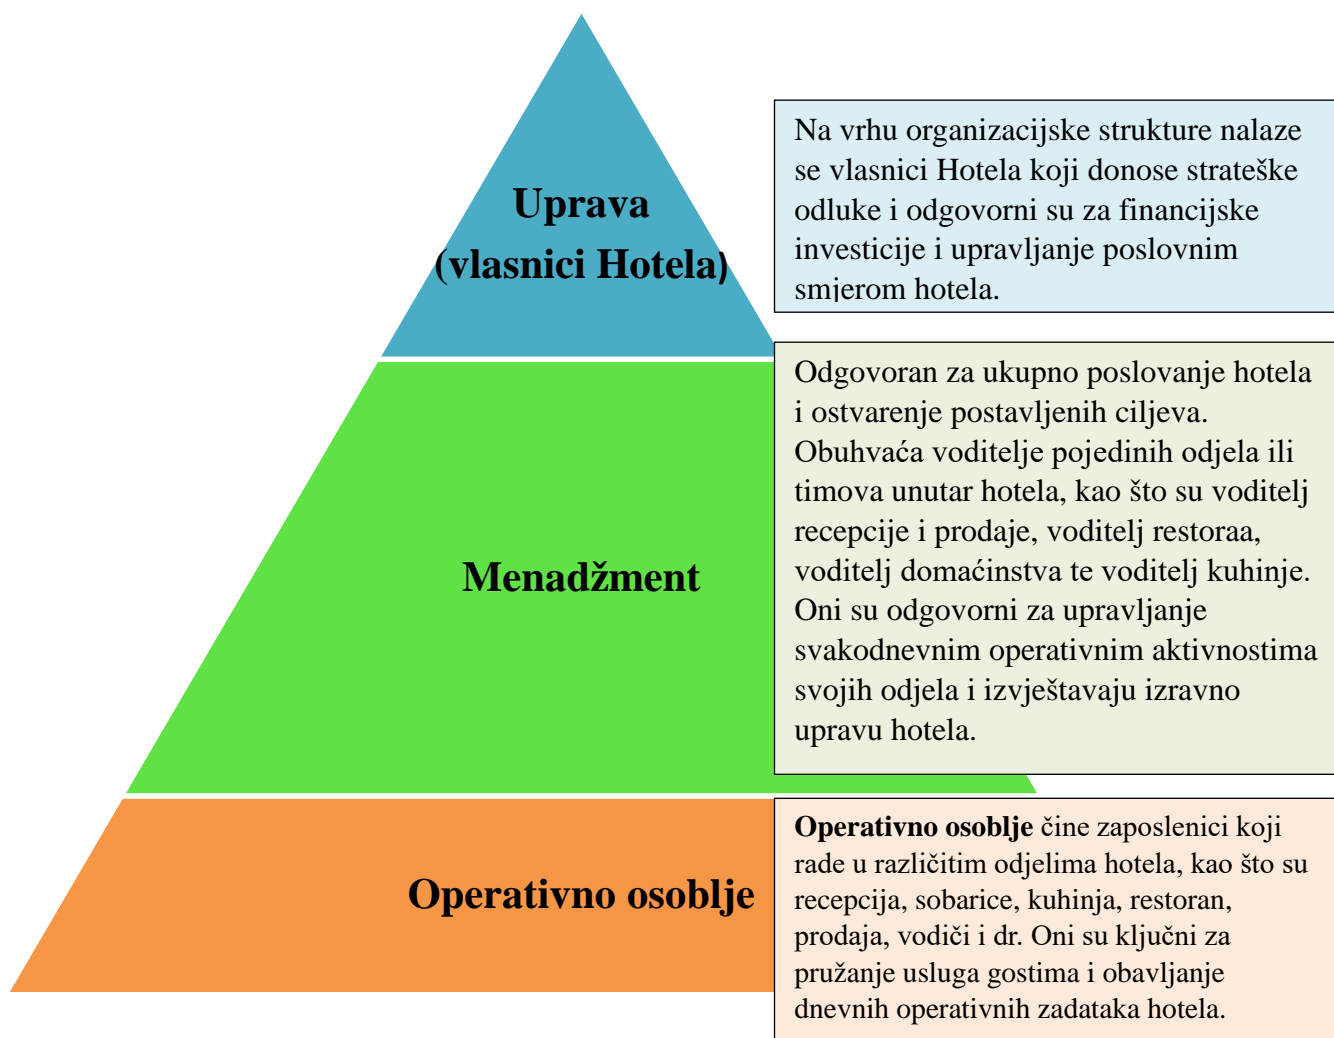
Uprava
(vlasnici Hotela)

Na vrhu organizacijske strukture nalaze se vlasnici Hotela koji donose strateške odluke i odgovorni su za financijske investicije i upravljanje poslovnim smjerom hotela.

Menadžment

Odgovoran za ukupno poslovanje hotela i ostvarenje postavljenih ciljeva. Obuhvaća voditelje pojedinih odjela ili timova unutar hotela, kao što su voditelj recepcije i prodaje, voditelj restoraa, voditelj domaćinstva te voditelj kuhinje. Oni su odgovorni za upravljanje svakodnevnim operativnim aktivnostima svojih odjela i izvještavaju izravno upravu hotela.

Operativno osoblje

**Operativno osoblje** čine zaposlenici koji rade u različitim odjelima hotela, kao što su recepcija, sobarice, kuhinja, restoran, prodaja, vodiči i dr. Oni su ključni za pružanje usluga gostima i obavljanje dnevnih operativnih zadataka hotela.